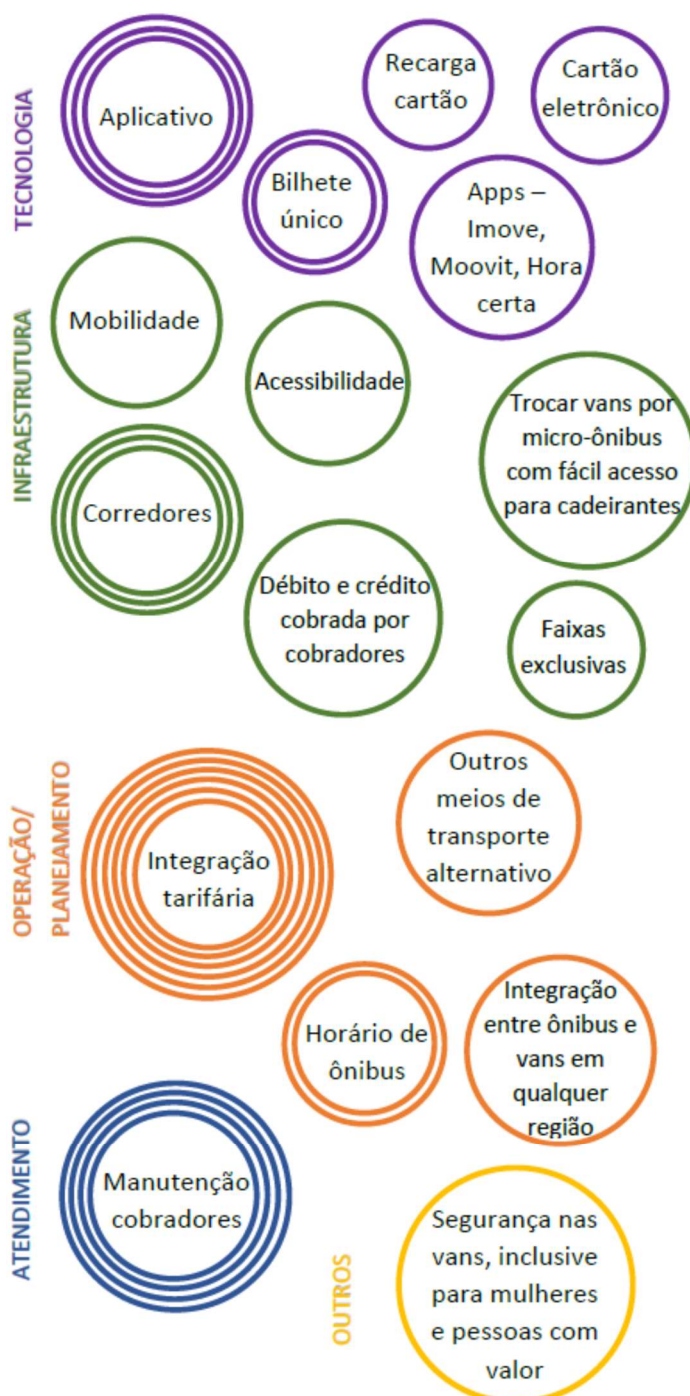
TECNOLOGIA

Aplicativo

Recarga cartão

Cartão eletrônico

Bilhete único

Apps – Imove, Moovit, Hora certa

INFRAESTRUTURA

Mobilidade

Acessibilidade

Trocar vans por micro-ônibus com fácil acesso para cadeirantes

Corredores

Débito e crédito cobrada por cobradores

Faixas exclusivas

OPERAÇÃO/ PLANEJAMENTO

Integração tarifária

Outros meios de transporte alternativo

Horário de ônibus

Integração entre ônibus e vans em qualquer região

ATENDIMENTO

Manutenção cobradores

OUTROS

Segurança nas vans, inclusive para mulheres e pessoas com valor